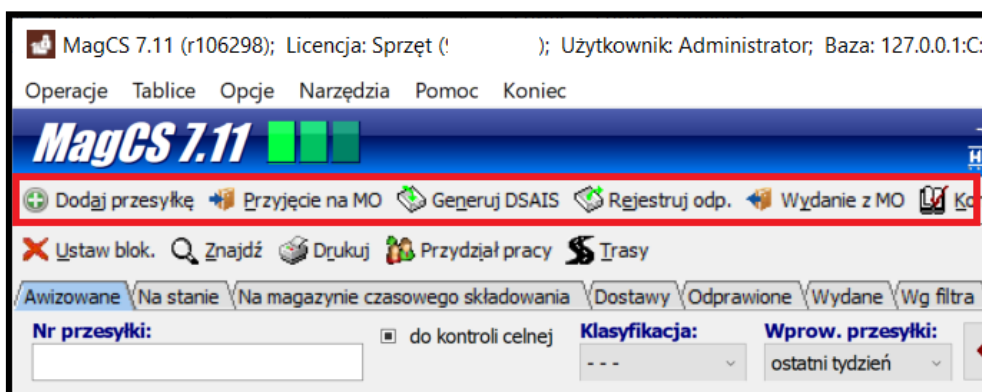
MagCS 7.11 (r106298); Licencja: Sprzęt ([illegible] ); Użytkownik: Administrator; Baza: 127.0.0.1:C:

Operacje Tablice Opcje Narzędzia Pomoc Koniec

MagCS 7.11

Dodaj przesyłkę Przyjęcie na MO Generuj DSAIS Rejestruj odp. Wydanie z MO Ko

Ustaw blok. Znajdź Drukuj Przydział pracy Trasy

Awizowane Na stanie Na magazynie czasowego składowania Dostawy Odprawione Wydane Wg filtra

Nr przesyłki:

do kontroli celnej

Klasyfikacja:
- - -

Wprow. przesyłki:
ostatni tydzień